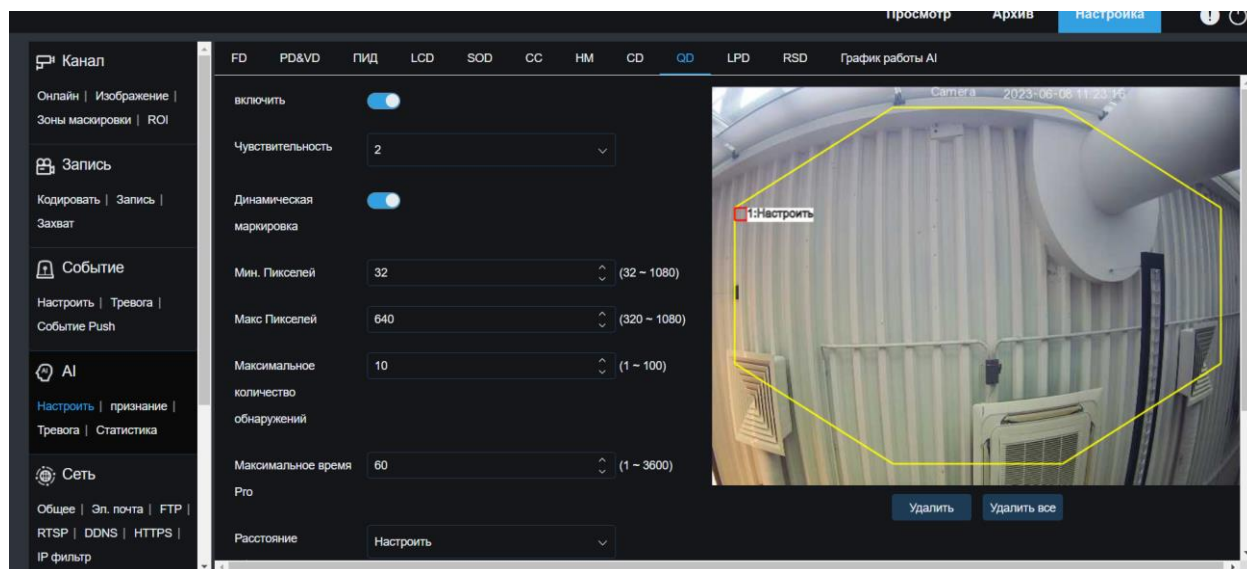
Просмотр Архив Настройка

Канал
Онлайн | Изображение | Зоны маскировки | ROI

Запись
Кодировать | Запись | Захват

Событие
Настроить | Тревога | Событие Push

AI
Настроить | признание | Тревога | Статистика

Сеть
Общее | Эл. почта | FTP | RTSP | DDNS | HTTPS | IP фильтр

FD PD&VD ПИД LCD SOD CC HM CD QD LPD RSD График работы AI

включить

Чувствительность 2

Динамическая маркировка

Мин. Пикселей 32 (32 ~ 1080)

Макс Пикселей 640 (320 ~ 1080)

Максимальное количество обнаружений 10 (1 ~ 100)

Максимальное время Pro 60 (1 ~ 3600)

Расстояние Настроить

Camera 2023-06-08 11:23:1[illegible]

1:Настроить

Удалить Удалить все